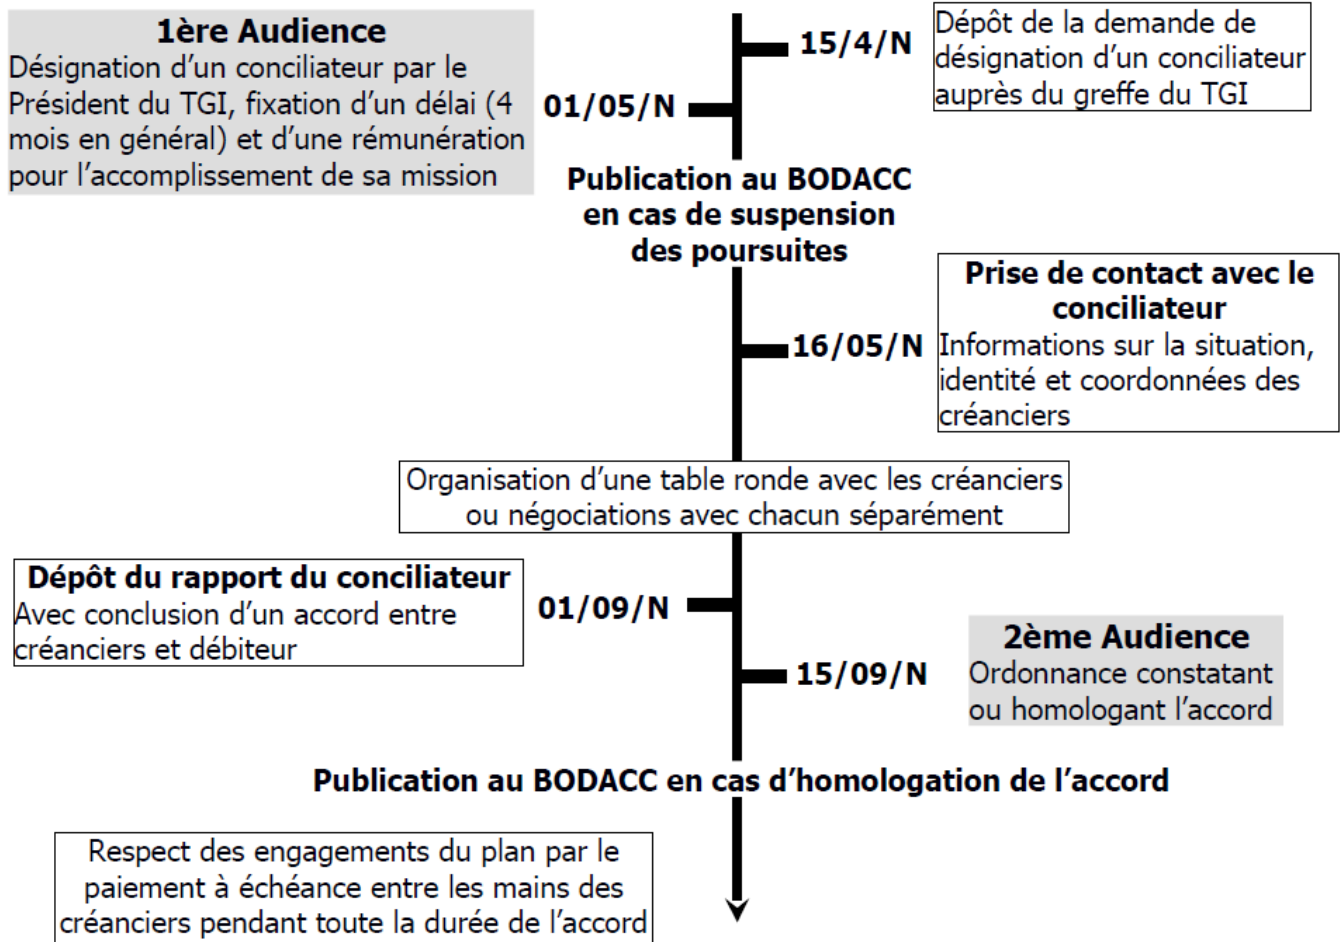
15/4/N

Dépôt de la demande de désignation d'un conciliateur auprès du greffe du TGI

1ère Audience
Désignation d'un conciliateur par le Président du TGI, fixation d'un délai (4 mois en général) et d'une rémunération pour l'accomplissement de sa mission

01/05/N

Publication au BODACC en cas de suspension des poursuites

Prise de contact avec le conciliateur
Informations sur la situation, identité et coordonnées des créanciers

16/05/N

Organisation d'une table ronde avec les créanciers ou négociations avec chacun séparément

Dépôt du rapport du conciliateur
Avec conclusion d'un accord entre créanciers et débiteur

01/09/N

15/09/N

2ème Audience
Ordonnance constatant ou homologant l'accord

Publication au BODACC en cas d'homologation de l'accord

Respect des engagements du plan par le paiement à échéance entre les mains des créanciers pendant toute la durée de l'accord